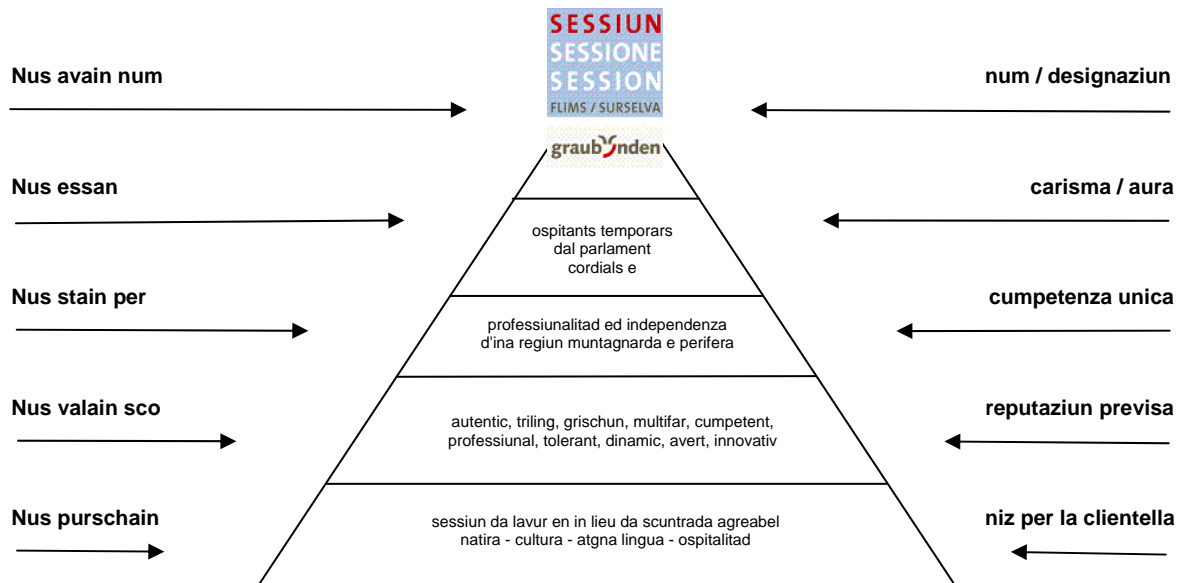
SESSIUN
SESSIONE
SESSION
FLIMS / SURSELVA

graubünden

Nus avain num

num / designaziun

Nus essan

ospitants temporars
dal parlament
cordials e

carisma / aura

Nus stain per

professiunalitad ed independenza
d'ina regiun muntagnarda e perifera

cumpetenza unica

Nus valain sco

autentic, triling, grischun, multifar, cumpetent, professiunal, tolerant, dinamic, avert, innovativ

reputaziun previsa

Nus purschain

sessiun da lavur en in lieu da scuntrada agreabel
natira - cultura - atgna lingua - ospitalitad

niz per la clientella